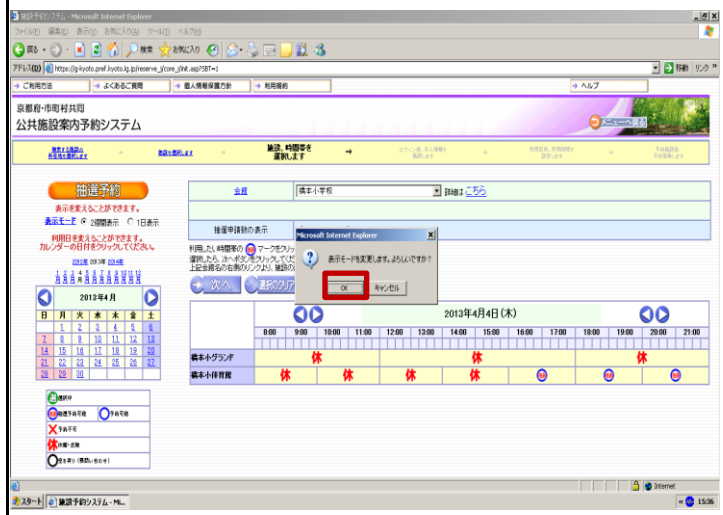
施設予約システム - Microsoft Internet Explorer

ファイル(F) 編集(E) 表示(V) お気に入り(A) ツール(T) ヘルプ(H)

戻る 検索 お気に入り

アドレス(D) https://g-kyoto.pref.kyoto.lg.jp/reserve_j/core_j/init.asp?SBT=1

移動 リンク

ご利用方法 よくあるご質問 個人情報保護方針 利用規約 ヘルプ

京都府・市町村共同
公共施設案内予約システム

ニュース

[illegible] 施設を選択します 日時、時間帯を選択します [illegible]

抽選予約

表示を変えることができます。
表示モード 2週間表示 1日表示

利用日を変えることができます。
カレンダーの日付をクリックしてください。

2013年4月

| 日 | 月 | 火 | 水 | 木 | 金 | 土 |
|---|---|---|---|---|---|---|
| | 1 | 2 | 3 | 4 | 5 | 6 |
| 7 | 8 | 9 | 10 | 11 | 12 | 13 |
| 14 | 15 | 16 | 17 | 18 | 19 | 20 |
| 21 | 22 | 23 | 24 | 25 | 26 | 27 |
| 28 | 29 | 30 | | | | |

選択中
抽選予約可能
予約可能
予約不可
休 休館・点検
空き待ち（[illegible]）

会館 橋本小学校 詳細は こちら

抽選申請額の表示

利用したい時間帯の マークをクリッ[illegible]
選択したら、次へボタンをクリックしてくだ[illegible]
上記会館名の右側のリンクより、建設の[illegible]

次へ 選択クリア

Microsoft Internet Explorer
表示モードを変更します。よろしいですか？
OK キャンセル

2013年4月4日(木)

| | 8:00 | 9:00 | 10:00 | 11:00 | 12:00 | 13:00 | 14:00 | 15:00 | 16:00 | 17:00 | 18:00 | 19:00 | 20:00 | 21:00 |
|---|---|---|---|---|---|---|---|---|---|---|---|---|---|---|
| 橋本小グランド | | 休 | | | | 休 | | | | | | 休 | | |
| 橋本小体育館 | 休 | | 休 | | 休 | | 休 | | | | | | | |

Internet

スタート 施設予約システム - Mi...

15:36